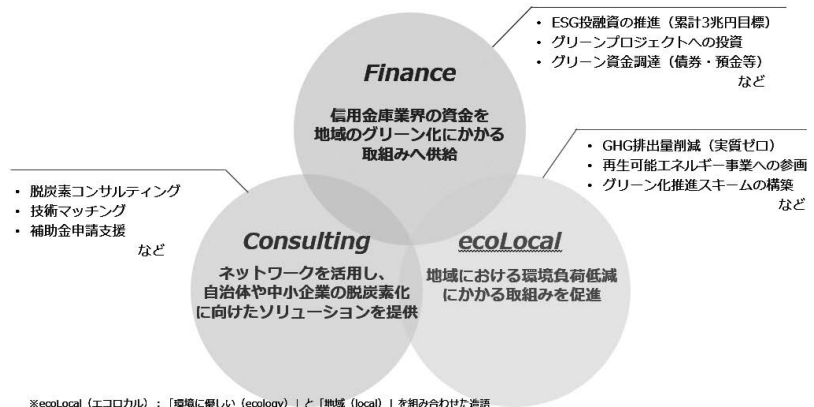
・ ESG投融資の推進（累計3兆円目標）
・ グリーンプロジェクトへの投資
・ グリーン資金調達（債券・預金等）
など

Finance

信用金庫業界の資金を
地域のグリーン化にかかる
取組みへ供給

・ GHG排出量削減（実質ゼロ）
・ 再生可能エネルギー事業への参画
・ グリーン化推進スキームの構築
など

・ 脱炭素コンサルティング
・ 技術マッチング
・ 補助金申請支援
など

Consulting

ネットワークを活用し、
自治体や中小企業の脱炭素化
に向けたソリューションを提供

ecoLocal

地域における環境負荷低減
にかかる取組みを促進

※ecoLocal（エコロカル）：「環境に優しい（ecology）」と「地域（local）」を組み合わせた造語